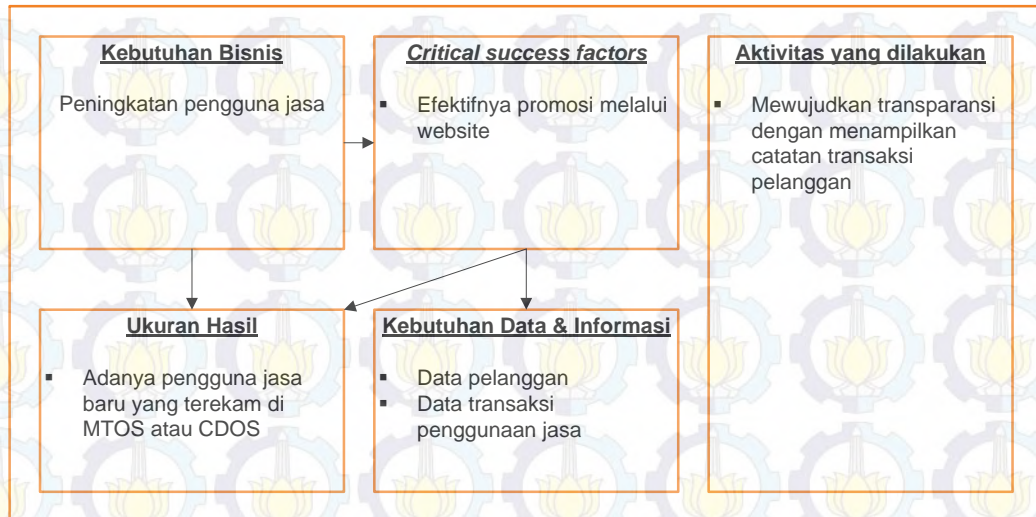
Kebutuhan Bisnis

Peningkatan pengguna jasa

*Critical success factors*

▪ Efektifnya promosi melalui website

Aktivitas yang dilakukan

▪ Mewujudkan transparansi dengan menampilkan catatan transaksi pelanggan

Ukuran Hasil

▪ Adanya pengguna jasa baru yang terekam di MTOS atau CDOS

Kebutuhan Data & Informasi

▪ Data pelanggan
▪ Data transaksi penggunaan jasa